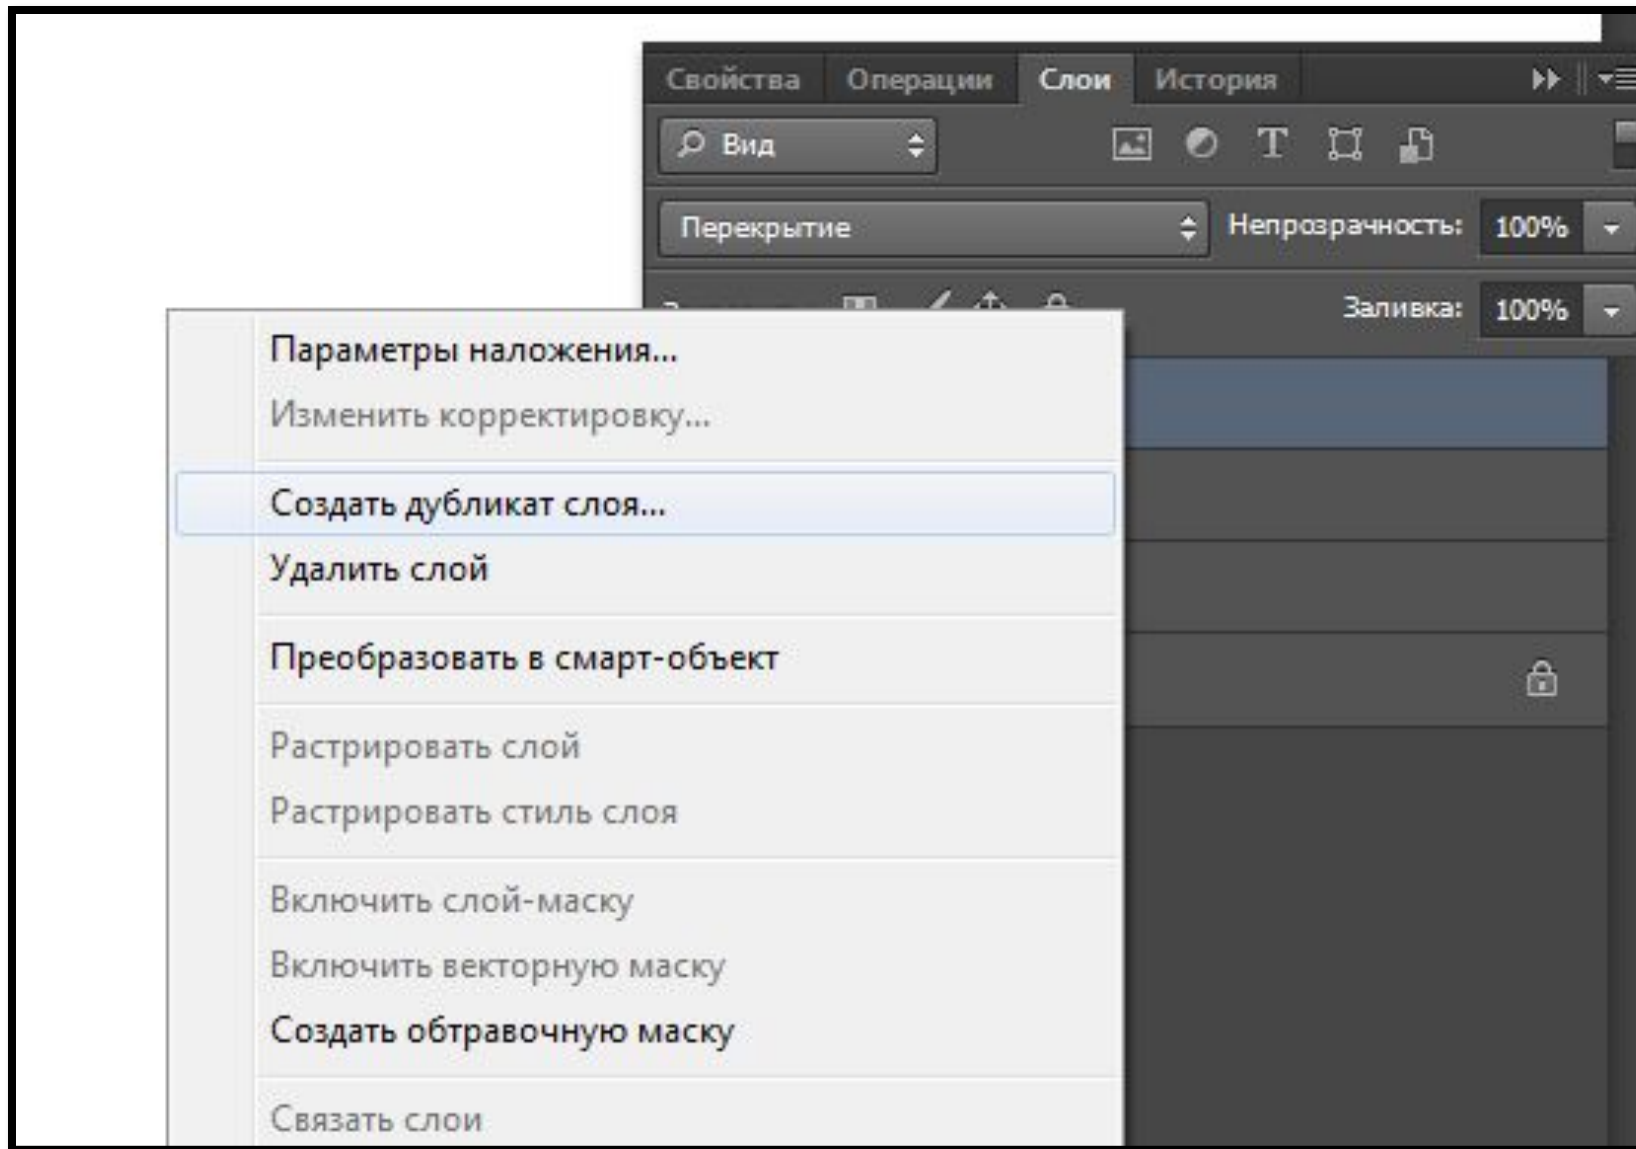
Свойства Операции Слои История

Вид

T

Перекрытие

Непрозрачность: 100%

Заливка: 100%

Параметры наложения...

Изменить корректировку...

Создать дубликат слоя...

Удалить слой

Преобразовать в смарт-объект

Растрировать слой

Растрировать стиль слоя

Включить слой-маску

Включить векторную маску

Создать обтравочную маску

Связать слои